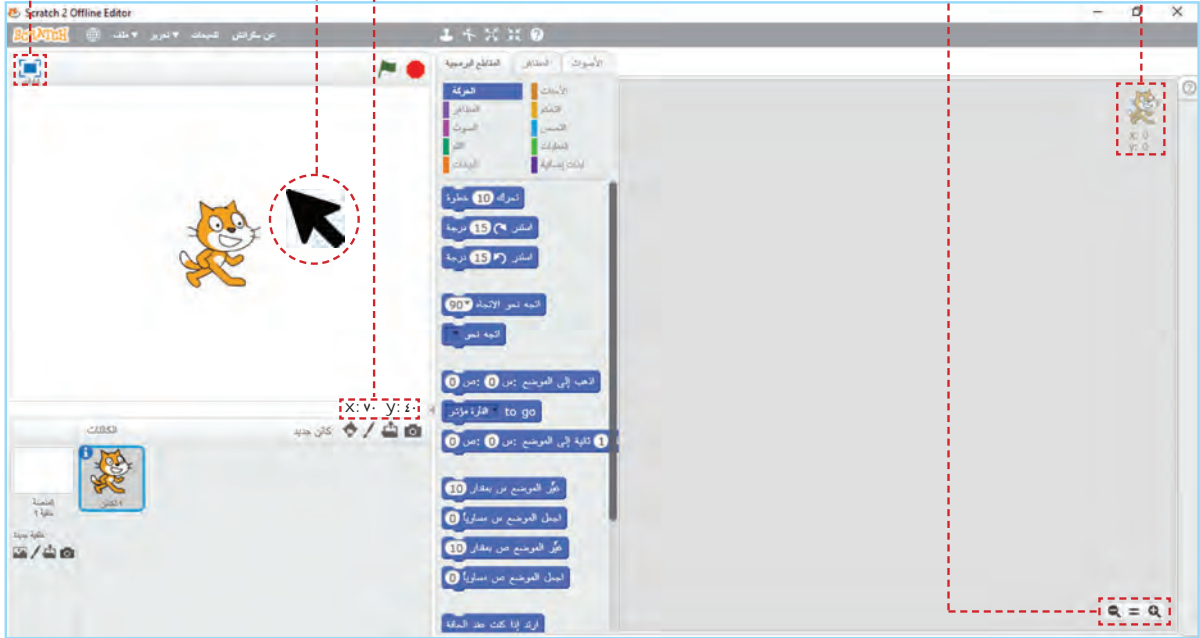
Scratch 2 Offline Editor

SCRATCH ملف ▾ تحرير ▾ تلميحات عن سكراتش

المقاطع البرمجية الملابس الأصوات

الحركة الأحداث
المظاهر التحكم
الصوت الاستشعار
القلم العمليات
البيانات لبنات إضافية

تحرك 10 خطوة
استدر 15 درجة
استدر 15 درجة
اتجه نحو الاتجاه 90▾
اتجه نحو ▾
اذهب إلى الموضع :س 0 :ص 0
to go مؤشر الفأرة ▾
انزلق في 1 ثانية إلى الموضع :س 0 :ص 0
غيِّر الموضع س بمقدار 10
اجعل الموضع س مساوياً 0
غيِّر الموضع ص بمقدار 10
اجعل الموضع ص مساوياً 0
ارتد إذا كنت عند الحافة

x: ٧٠ y: ٤٠

الكائنات كائن جديد

المنصة
خلفية ١
الكائن١

خلفية جديدة

x: 0
y: 0

=